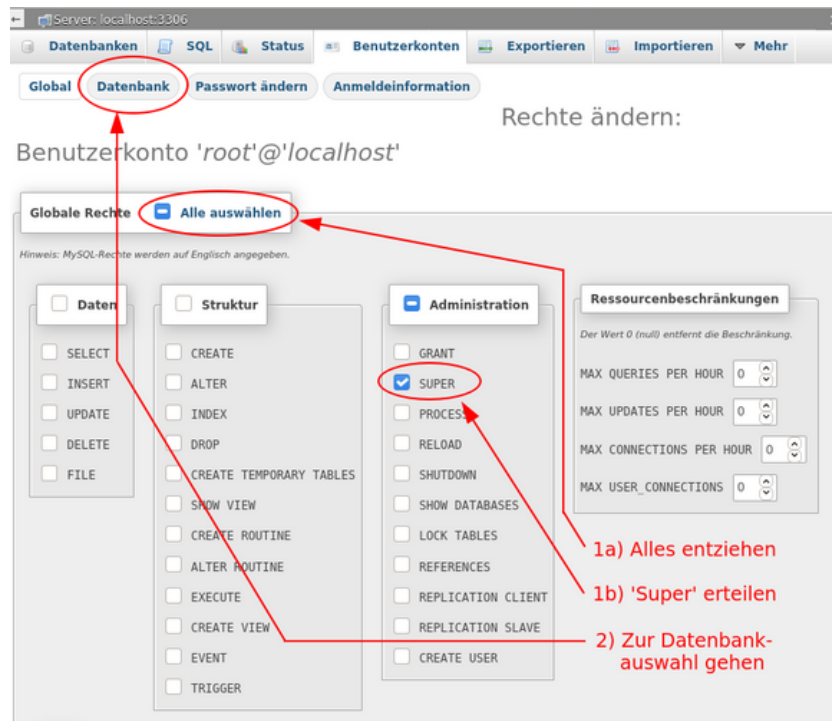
Server: localhost:3306

Datenbanken SQL Status Benutzerkonten Exportieren Importieren Mehr

Global Datenbank Passwort ändern Anmeldeinformation

Rechte ändern:

Benutzerkonto 'root'@'localhost'

Globale Rechte Alle auswählen

Hinweis: MySQL-Rechte werden auf Englisch angegeben.

Daten
SELECT
INSERT
UPDATE
DELETE
FILE

Struktur
CREATE
ALTER
INDEX
DROP
CREATE TEMPORARY TABLES
SHOW VIEW
CREATE ROUTINE
ALTER ROUTINE
EXECUTE
CREATE VIEW
EVENT
TRIGGER

Administration
GRANT
SUPER
PROCESS
RELOAD
SHUTDOWN
SHOW DATABASES
LOCK TABLES
REFERENCES
REPLICATION CLIENT
REPLICATION SLAVE
CREATE USER

Ressourcenbeschränkungen
Der Wert 0 (null) entfernt die Beschränkung.
MAX QUERIES PER HOUR 0
MAX UPDATES PER HOUR 0
MAX CONNECTIONS PER HOUR 0
MAX USER_CONNECTIONS 0

1a) Alles entziehen
1b) 'Super' erteilen
2) Zur Datenbankauswahl gehen